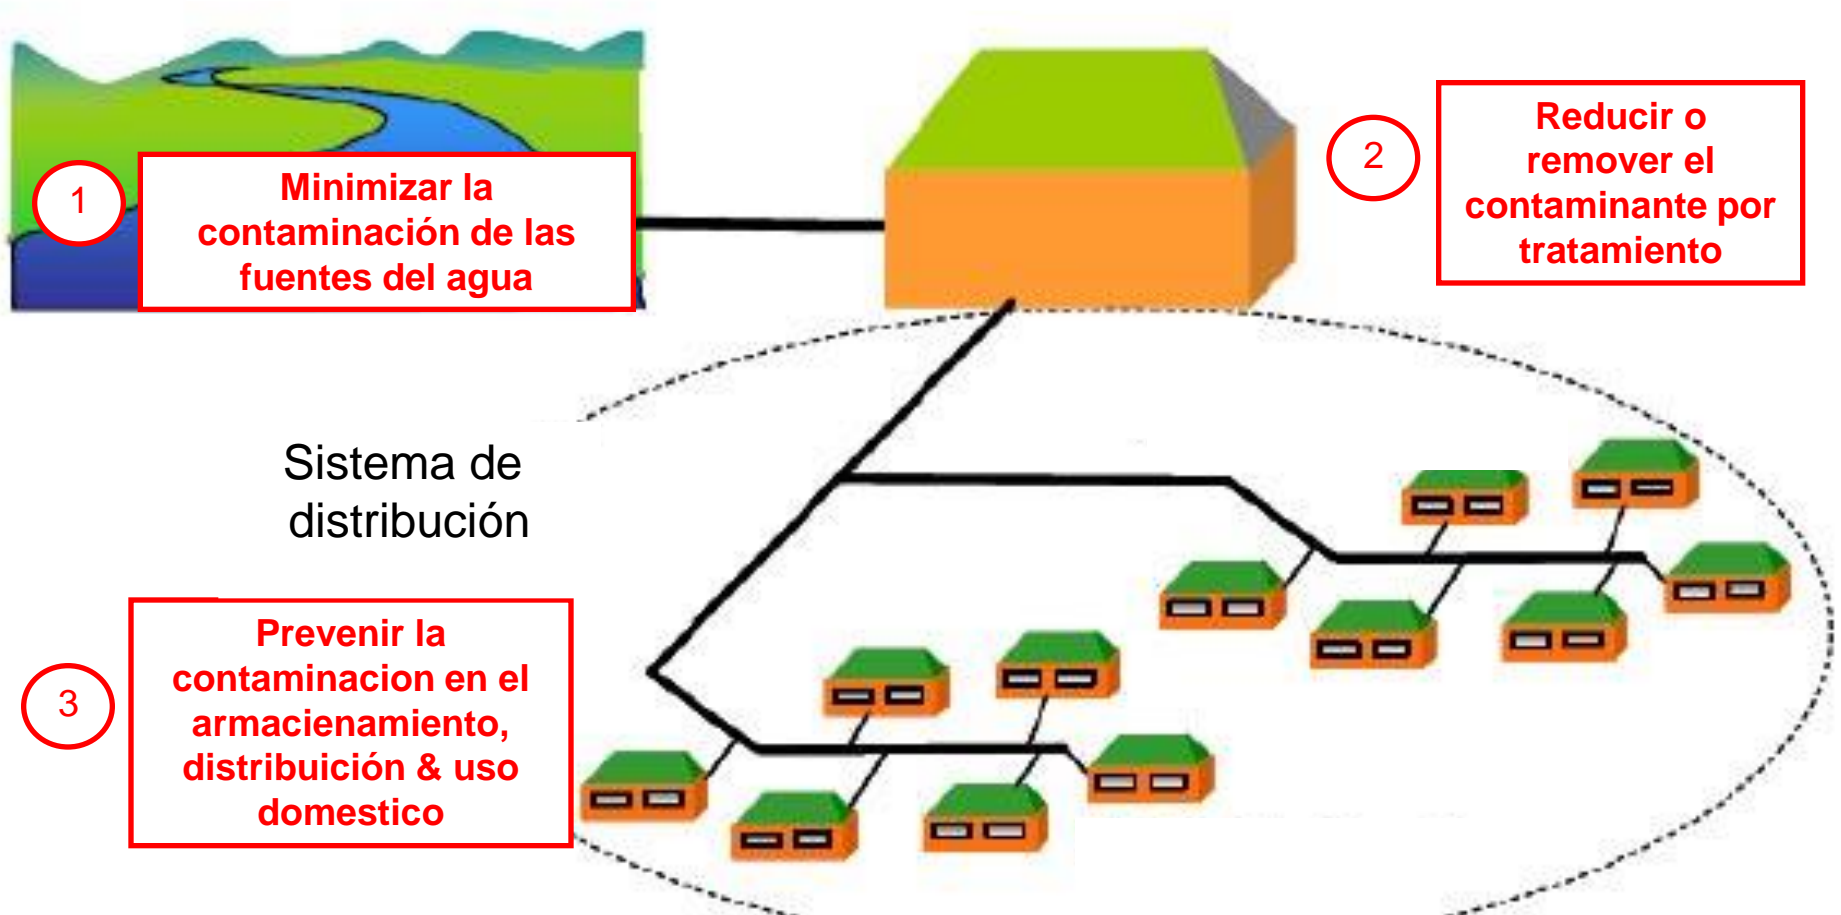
1

Minimizar la contaminación de las fuentes del agua

2

Reducir o remover el contaminante por tratamiento

Sistema de distribución

3

Prevenir la contaminacion en el armacienamiento, distribuición & uso domestico